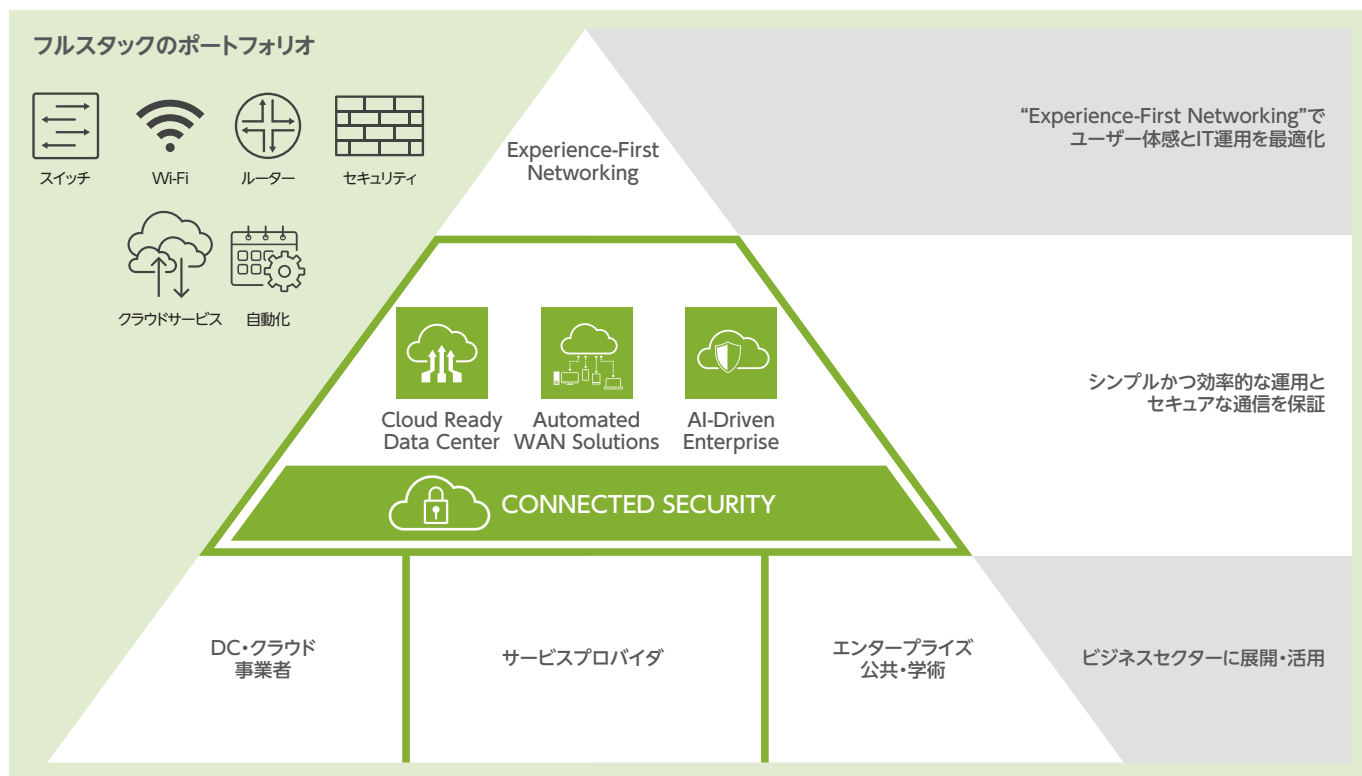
フルスタックのポートフォリオ

スイッチ

Wi-Fi

ルーター

セキュリティ

クラウドサービス

自動化

Experience-First Networking

"Experience-First Networking"でユーザー体感とIT運用を最適化

Cloud Ready Data Center

Automated WAN Solutions

AI-Driven Enterprise

シンプルかつ効率的な運用とセキュアな通信を保証

CONNECTED SECURITY

DC・クラウド事業者

サービスプロバイダ

エンタープライズ公共・学術

ビジネスセクターに展開・活用